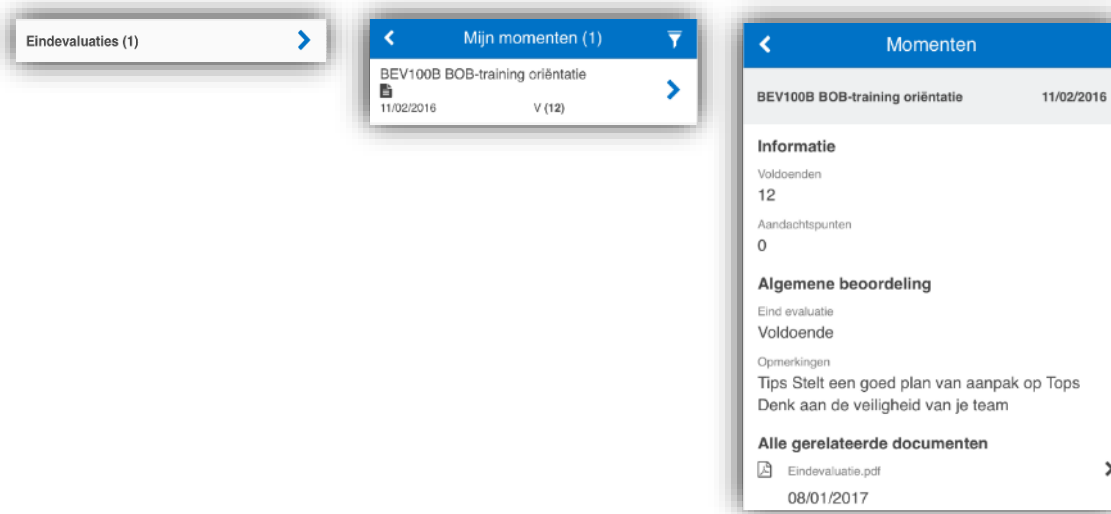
Eindevaluaties (1)

Mijn momenten (1)

BEV100B BOB-training oriëntatie
11/02/2016 V (12)

Momenten

BEV100B BOB-training oriëntatie 11/02/2016

Informatie

Voldoenden
12

Aandachtspunten
0

Algemene beoordeling

Eind evaluatie
Voldoende

Opmerkingen
Tips Stelt een goed plan van aanpak op Tops Denk aan de veiligheid van je team

Alle gerelateerde documenten

Eindevaluatie.pdf
08/01/2017